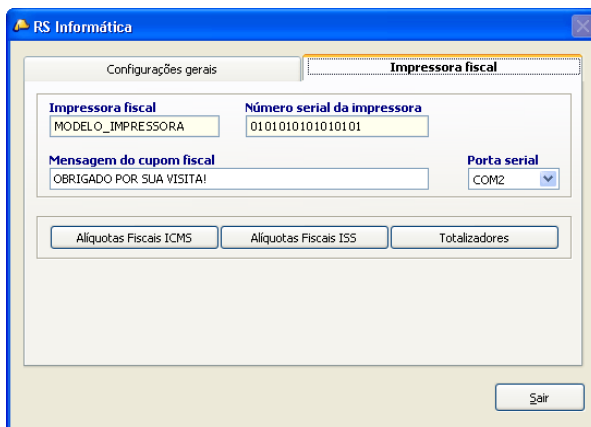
RS Informática

Configurações gerais

Impressora fiscal

Impressora fiscal
MODELO_IMPRESSORA

Número serial da impressora
0101010101010101

Mensagem do cupom fiscal
OBRIGADO POR SUA VISITA!

Porta serial
COM2

Alíquotas Fiscais ICMS

Alíquotas Fiscais ISS

Totalizadores

Sair